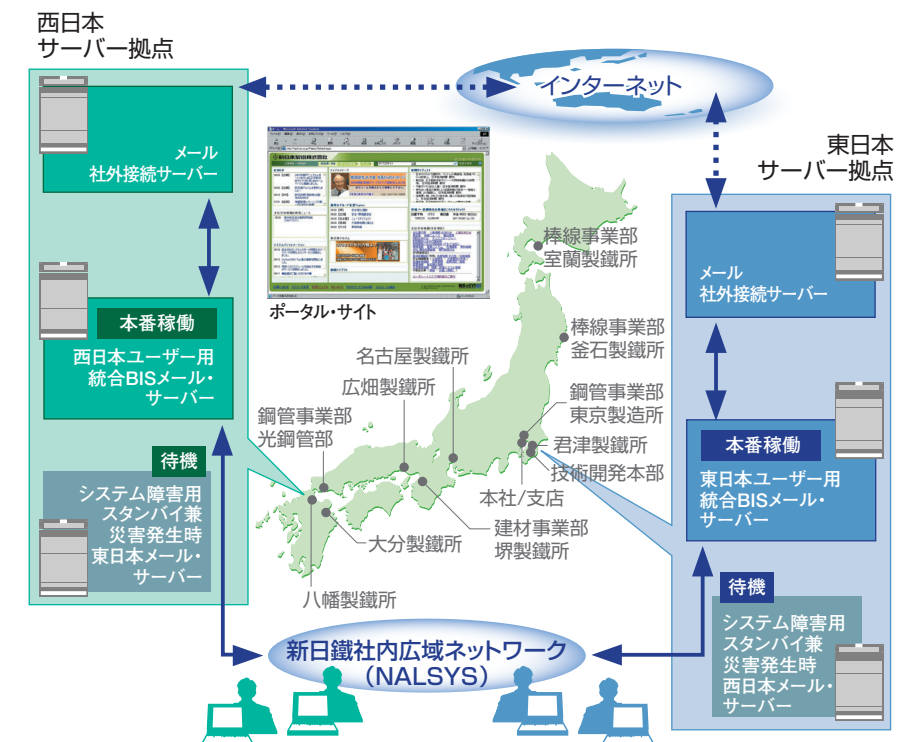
西日本
サーバー拠点

メール
社外接続サーバー

本番稼働
西日本ユーザー用
統合BISメール・
サーバー

待機
システム障害用
スタンバイ兼
災害発生時
東日本メール・
サーバー

インターネット

ポータル・サイト

東日本
サーバー拠点

メール
社外接続サーバー

本番稼働
東日本ユーザー用
統合BISメール・
サーバー

待機
システム障害用
スタンバイ兼
災害発生時
西日本メール・
サーバー

棒線事業部
室蘭製鐵所

棒線事業部
釜石製鐵所

名古屋製鐵所

広畑製鐵所

鋼管事業部
東京製造所

鋼管事業部
光鋼管部

君津製鐵所

技術開発本部

本社/支店

建材事業部
堺製鐵所

大分製鐵所

八幡製鐵所

新日鐵社内広域ネットワーク
（NALSYS）